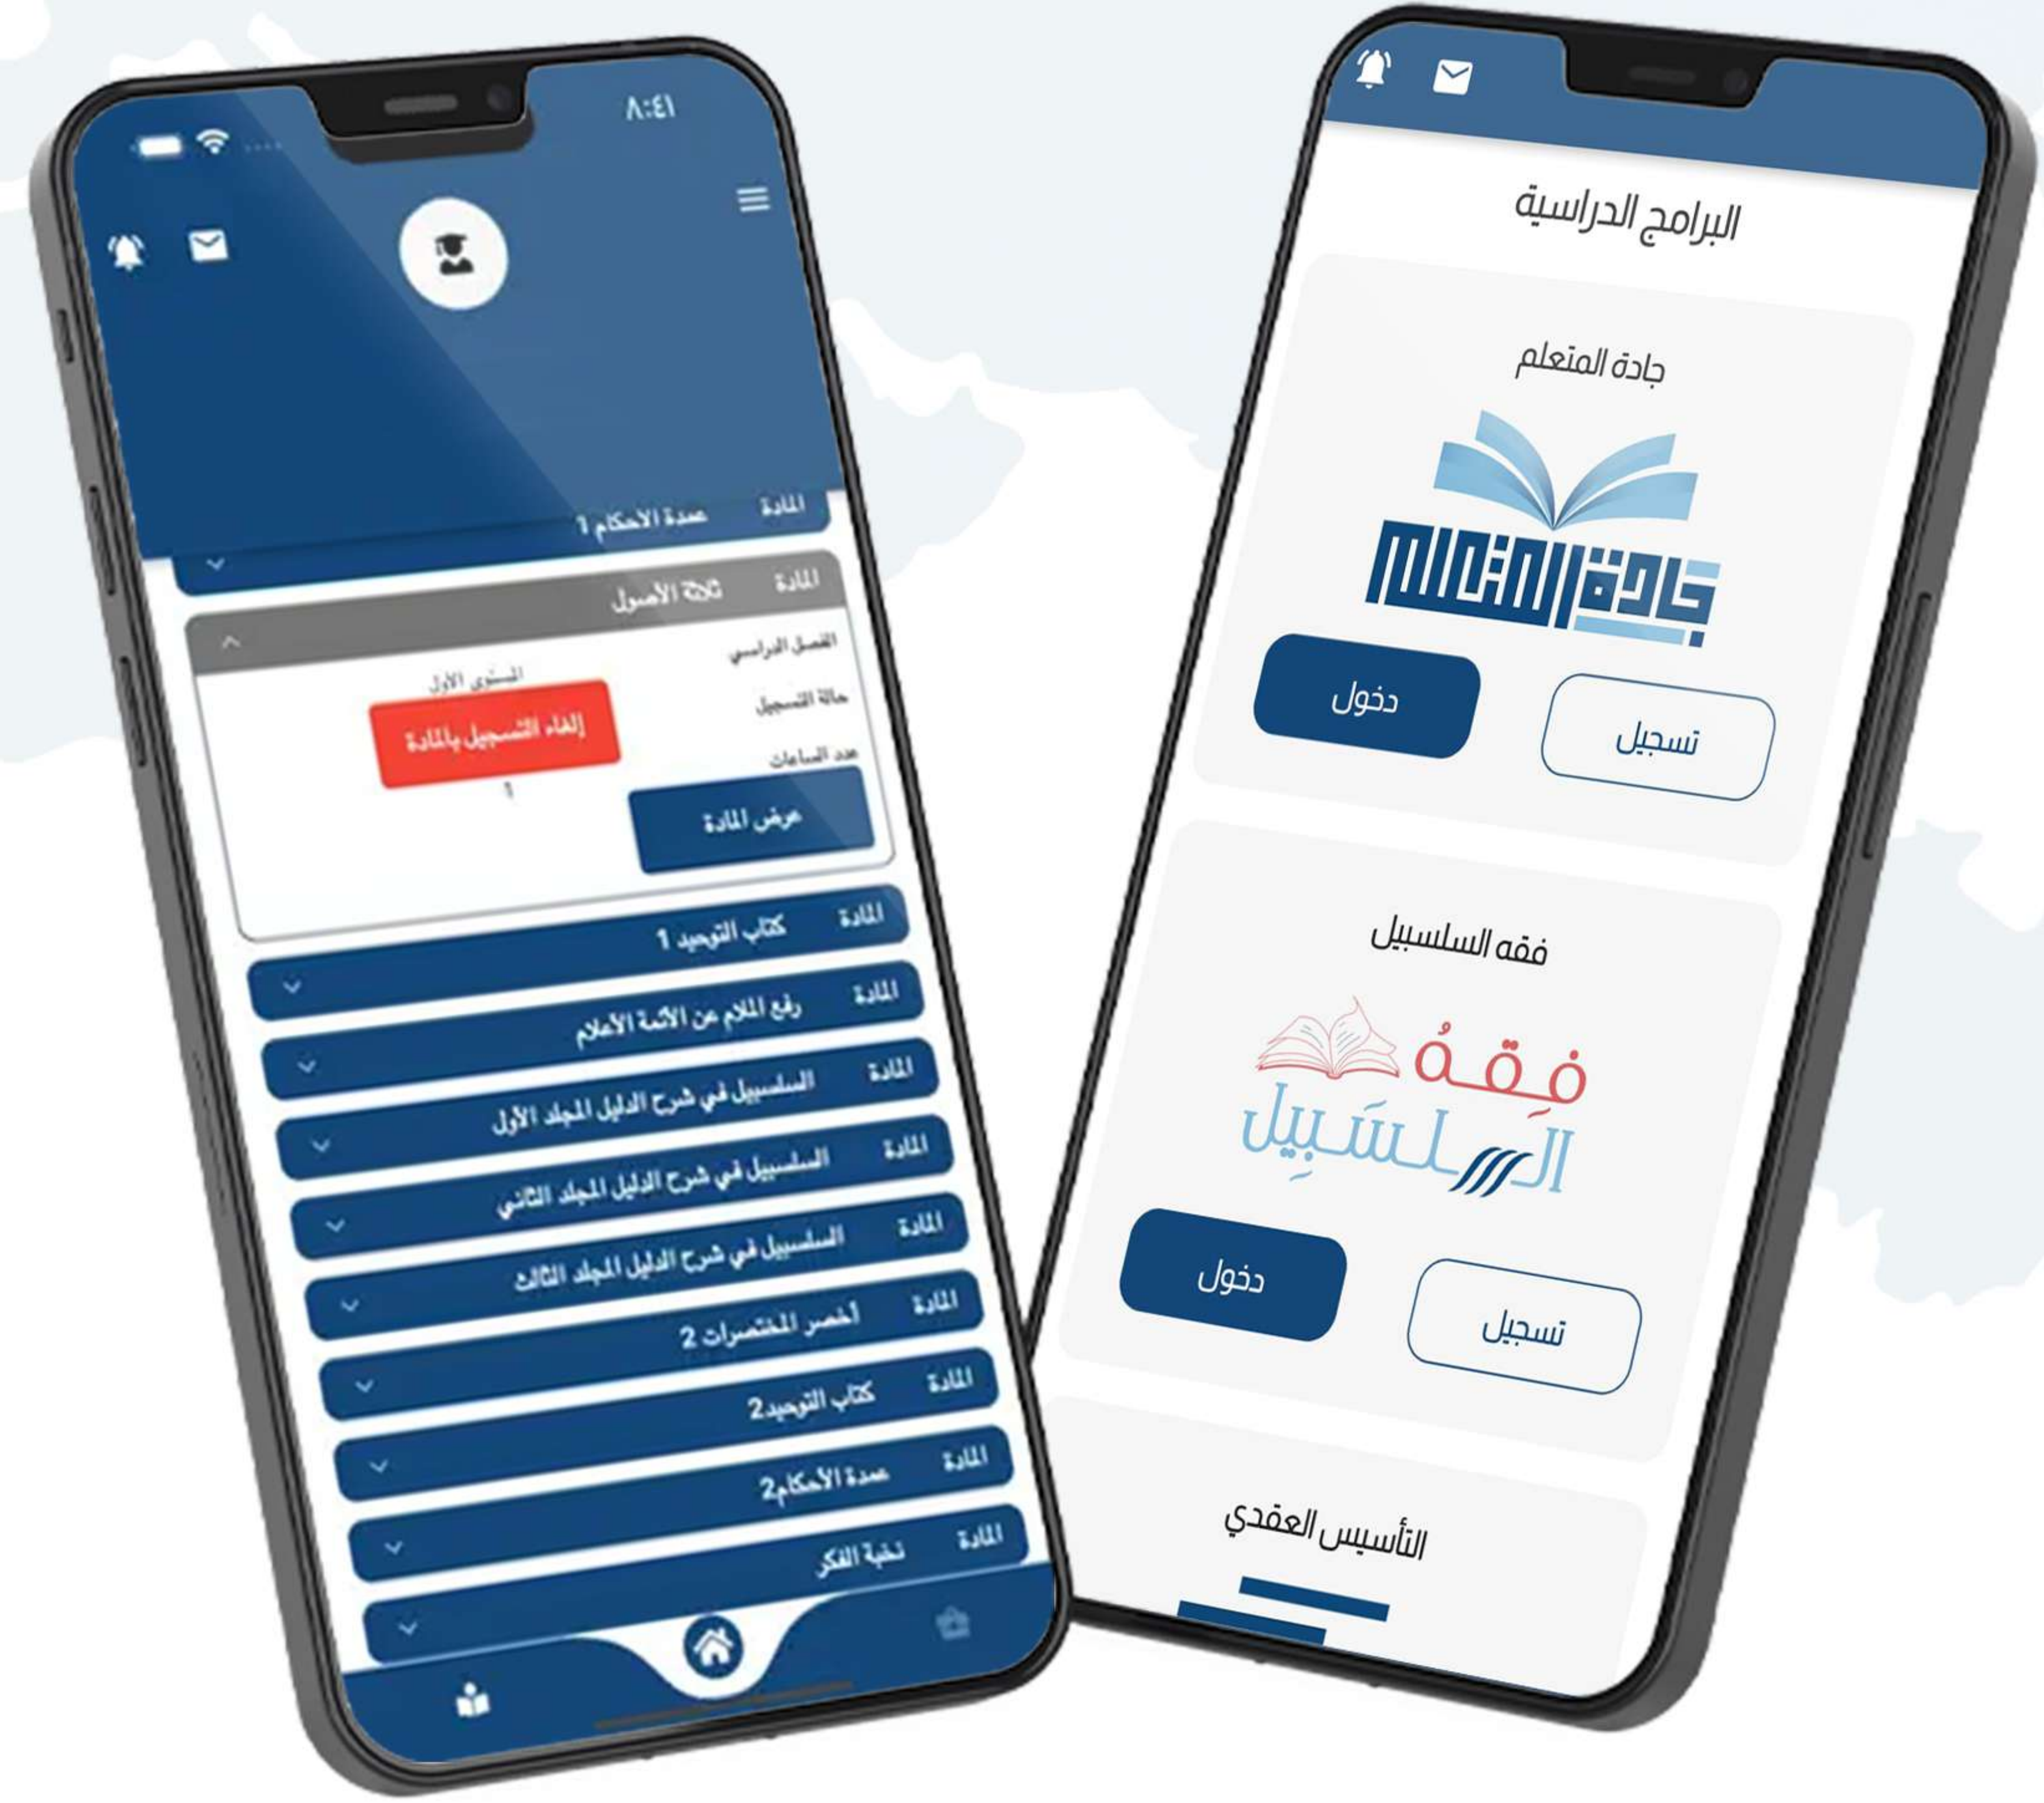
٨:٤١

المادة عمدة الأحكام 1

المادة ثلاثة الأصول

الفصل الدراسي المستوى الأول

حالة التسجيل إلغاء التسجيل بالمادة

عدد الساعات ١

عرض المادة

المادة كتاب التوحيد 1

المادة رفع الملام عن الأئمة الأعلام

المادة السلسبيل في شرح الدليل المجلد الأول

المادة السلسبيل في شرح الدليل المجلد الثاني

المادة السلسبيل في شرح الدليل المجلد الثالث

المادة أخصر المختصرات 2

المادة كتاب التوحيد2

المادة عمدة الأحكام2

المادة نخبة الفكر

البرامج الدراسية

جادة المتعلم

جادة المتعلم

دخول

تسجيل

فقه السلسبيل

فِقهُ السلسَبِيل

دخول

تسجيل

التأسيس العقدي